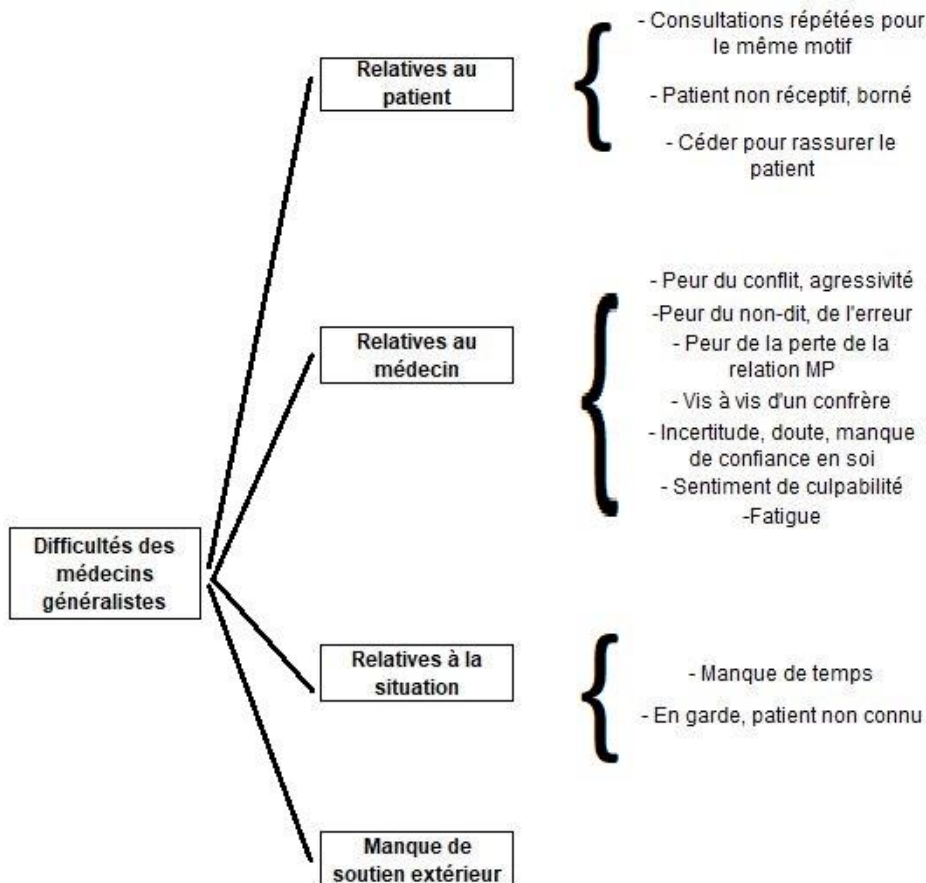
Difficultés des médecins généralistes

Relatives au patient

- Consultations répétées pour le même motif
- Patient non réceptif, borné
- Céder pour rassurer le patient

Relatives au médecin

- Peur du conflit, agressivité
-Peur du non-dit, de l'erreur
- Peur de la perte de la relation MP
- Vis à vis d'un confrère
- Incertitude, doute, manque de confiance en soi
- Sentiment de culpabilité
-Fatigue

Relatives à la situation

- Manque de temps
- En garde, patient non connu

Manque de soutien extérieur